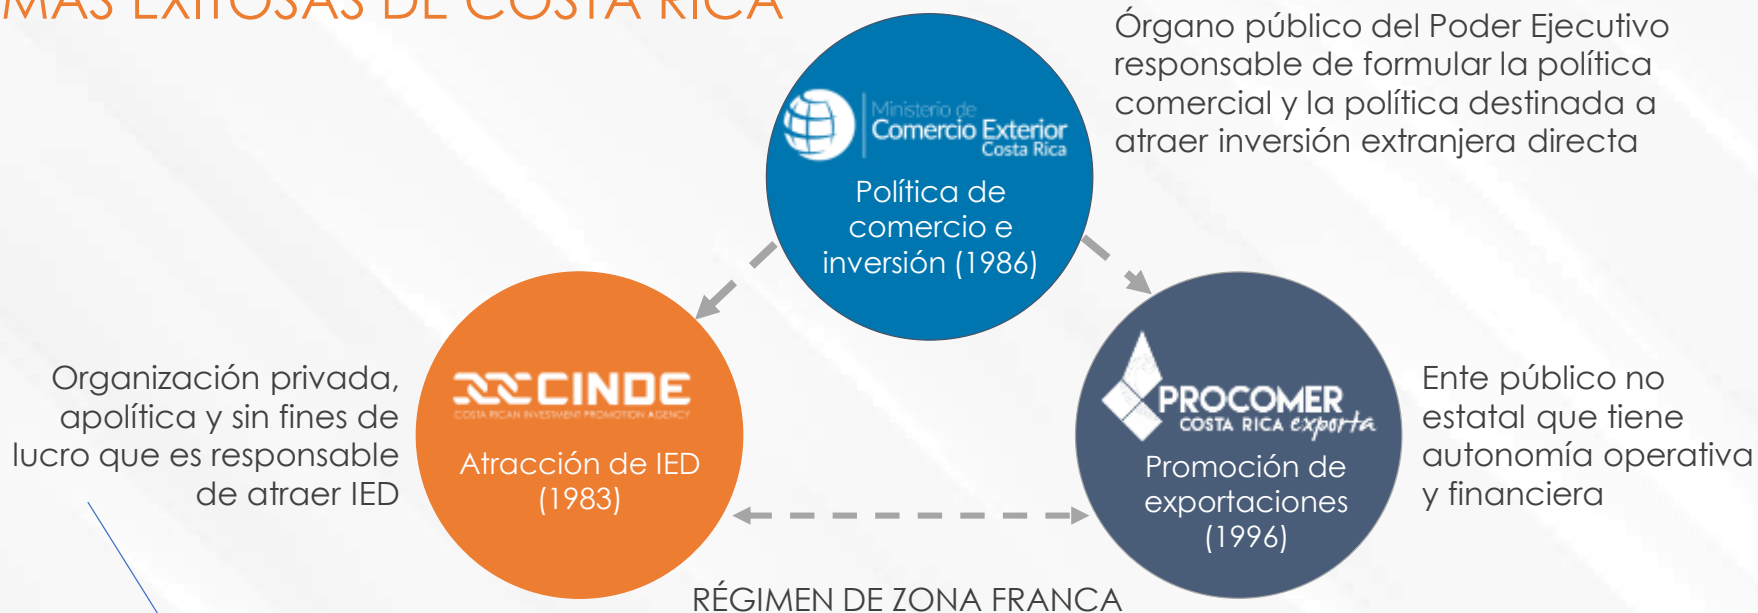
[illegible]MAS EXITOSAS DE COSTA RICA

Órgano público del Poder Ejecutivo responsable de formular la política comercial y la política destinada a atraer inversión extranjera directa

Ministerio de Comercio Exterior Costa Rica

Política de comercio e inversión (1986)

Organización privada, apolítica y sin fines de lucro que es responsable de atraer IED

CINDE
COSTA RICAN INVESTMENT PROMOTION AGENCY

Atracción de IED (1983)

PROCOMER
COSTA RICA exporta

Promoción de exportaciones (1996)

Ente público no estatal que tiene autonomía operativa y financiera

RÉGIMEN DE ZONA FRANCA